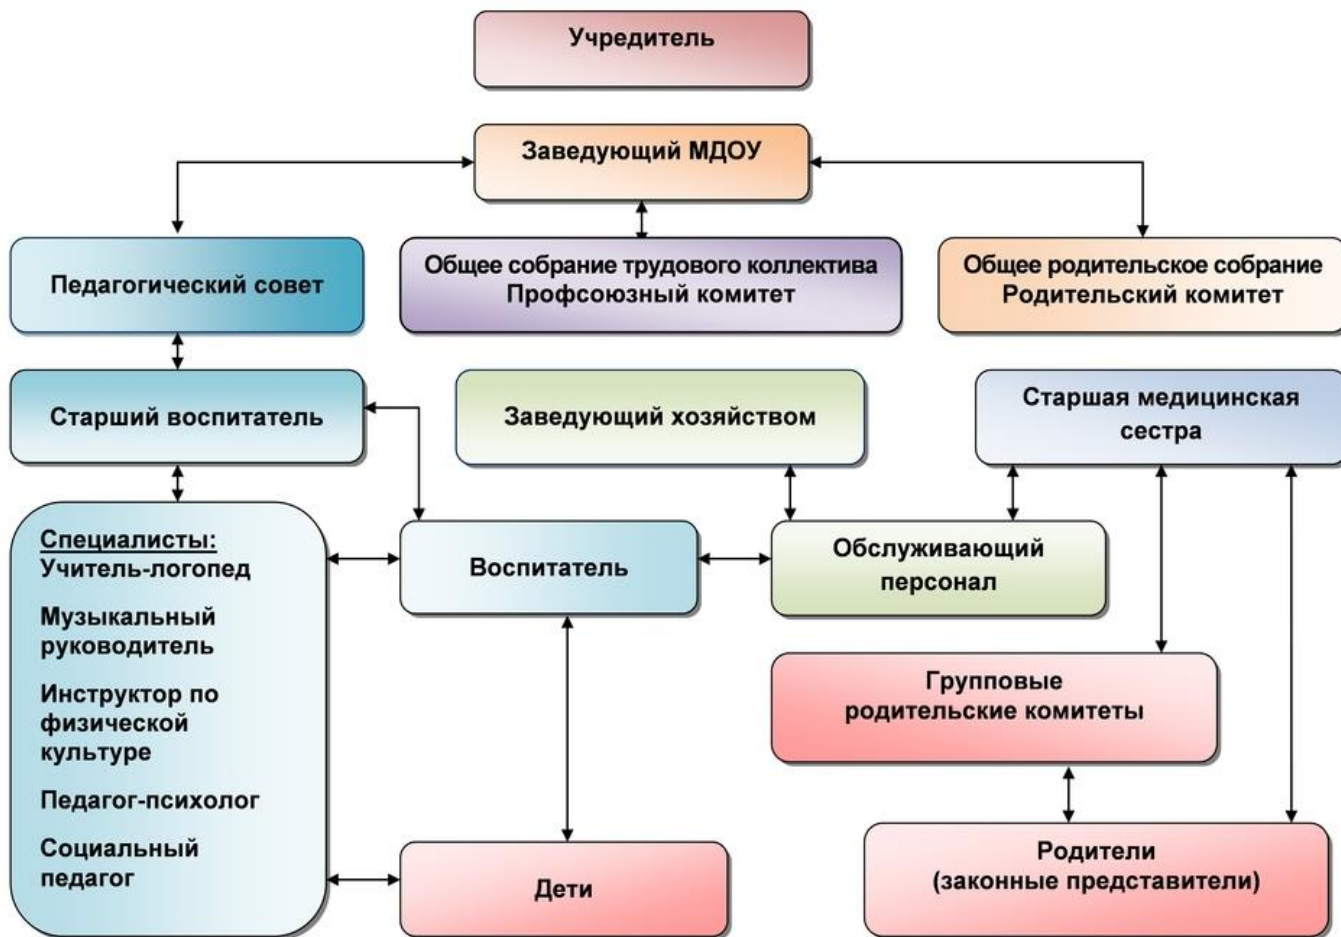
Учредитель

Заведующий МДОУ

Педагогический совет

Общее собрание трудового коллектива
Профсоюзный комитет

Общее родительское собрание
Родительский комитет

Старший воспитатель

Заведующий хозяйством

Старшая медицинская сестра

Специалисты:
Учитель-логопед

Музыкальный руководитель

Инструктор по физической культуре

Педагог-психолог

Социальный педагог

Воспитатель

Обслуживающий персонал

Групповые родительские комитеты

Дети

Родители
(законные представители)